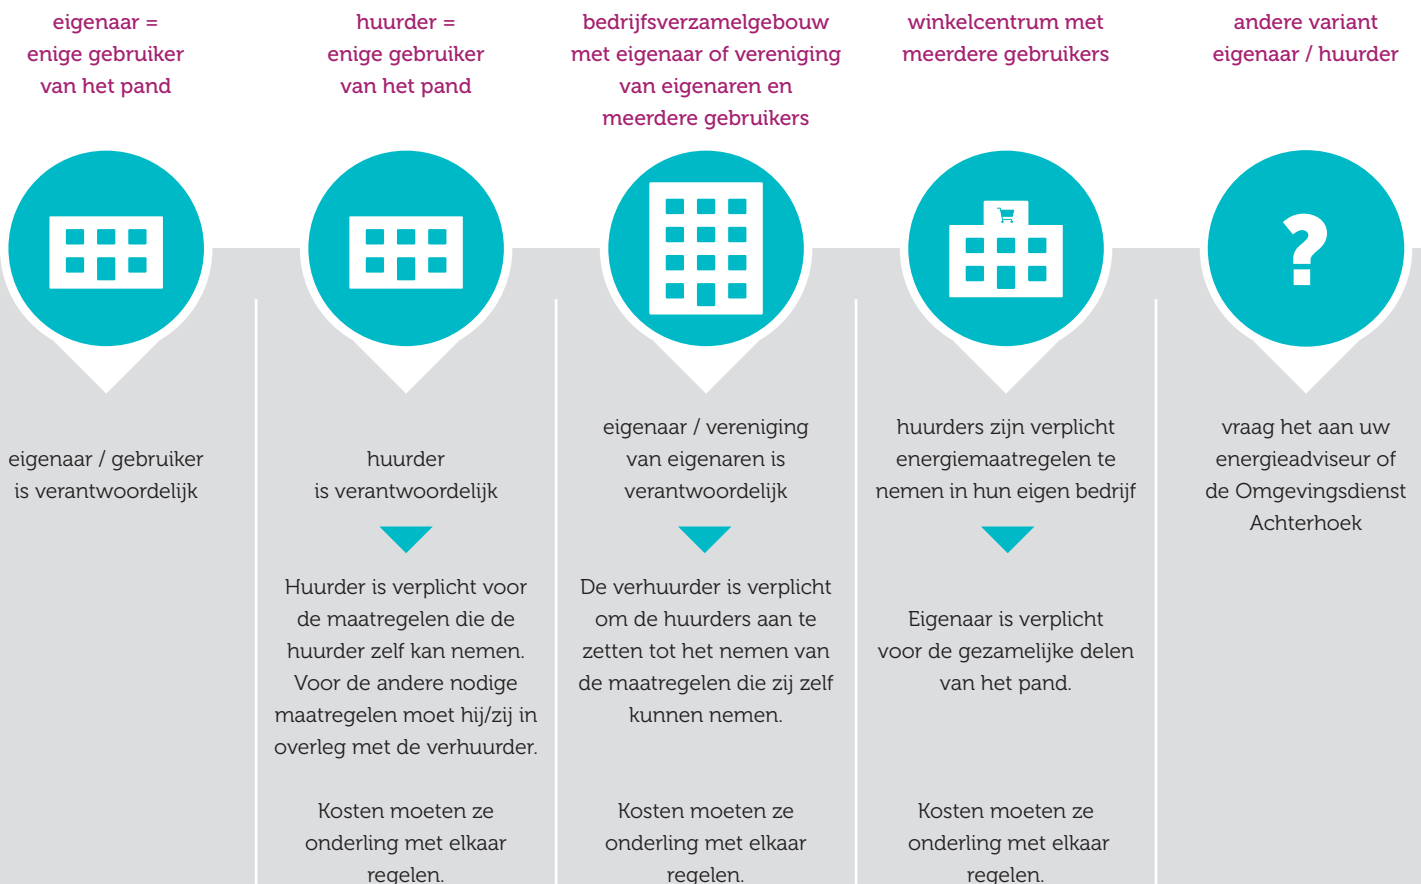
eigenaar =
enige gebruiker
van het pand

eigenaar / gebruiker
is verantwoordelijk

huurder =
enige gebruiker
van het pand

huurder
is verantwoordelijk

Huurder is verplicht voor de maatregelen die de huurder zelf kan nemen. Voor de andere nodige maatregelen moet hij/zij in overleg met de verhuurder.

Kosten moeten ze onderling met elkaar regelen.

bedrijfsverzamelgebouw
met eigenaar of vereniging
van eigenaren en
meerdere gebruikers

eigenaar / vereniging
van eigenaren is
verantwoordelijk

De verhuurder is verplicht om de huurders aan te zetten tot het nemen van de maatregelen die zij zelf kunnen nemen.

Kosten moeten ze onderling met elkaar regelen.

winkelcentrum met
meerdere gebruikers

huurders zijn verplicht energiemaatregelen te nemen in hun eigen bedrijf

Eigenaar is verplicht voor de gezamelijke delen van het pand.

Kosten moeten ze onderling met elkaar regelen.

andere variant
eigenaar / huurder

?

vraag het aan uw energieadviseur of de Omgevingsdienst Achterhoek